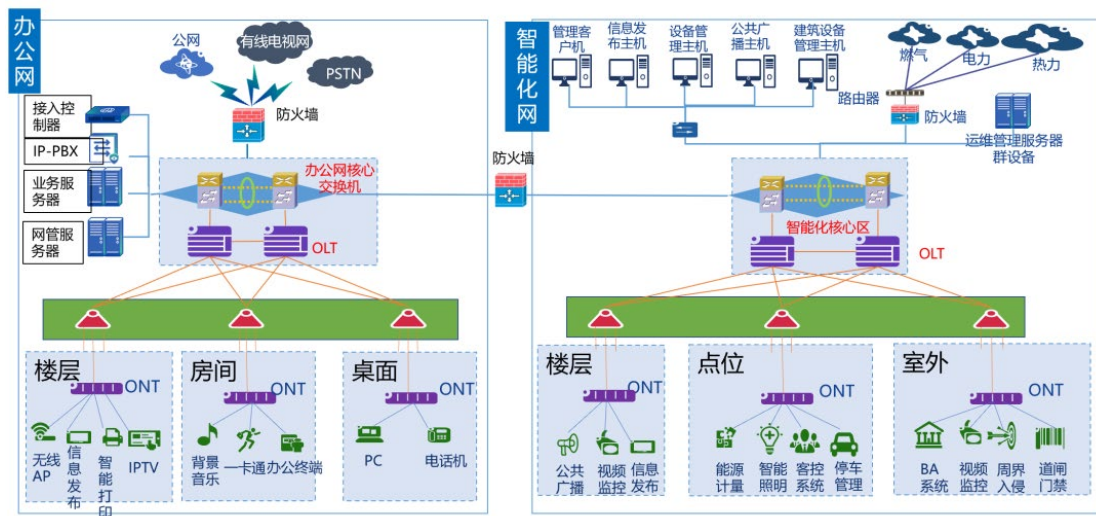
办公网

公网
有线电视网
PSTN
防火墙

接入控制器
IP-PBX
业务服务器
网管服务器

办公网核心交换机
OLT

楼层
ONT
无线AP
信息发布
智能打印
IPTV

房间
ONT
背景音乐
一卡通
办公终端

桌面
ONT
PC
电话机

防火墙

智能化网

管理客户机
信息发布主机
设备管理主机
公共广播主机
建筑设备管理主机

燃气
电力
热力
路由器
防火墙
运维管理服务器群设备

智能化核心区
OLT

楼层
ONT
公共广播
视频监控
信息发布

点位
ONT
能源计量
智能照明
客控系统
停车管理

室外
ONT
BA系统
视频监控
周界入侵
道闸门禁